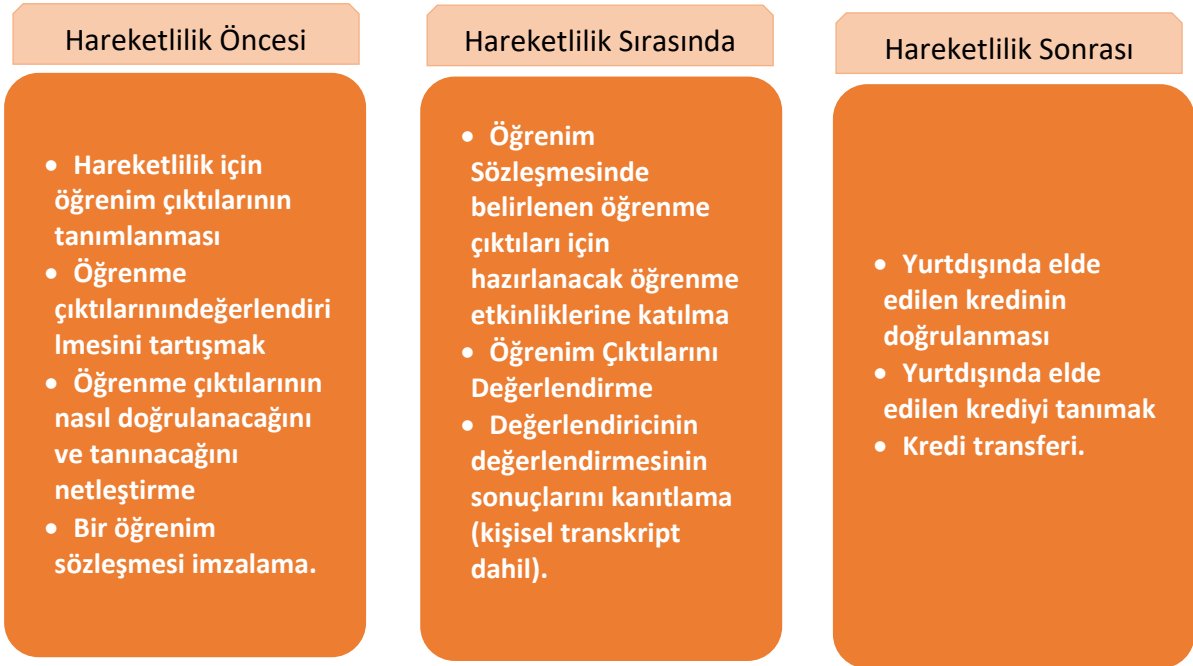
Hareketlilik Öncesi

• Hareketlilik için öğrenim çıktılarının tanımlanması
• Öğrenme çıktılarınındeğerlendirilmesini tartışmak
• Öğrenme çıktılarının nasıl doğrulanacağını ve tanınacağını netleştirme
• Bir öğrenim sözleşmesi imzalama.

Hareketlilik Sırasında

• Öğrenim Sözleşmesinde belirlenen öğrenme çıktıları için hazırlanacak öğrenme etkinliklerine katılma
• Öğrenim Çıktılarını Değerlendirme
• Değerlendiricinin değerlendirmesinin sonuçlarını kanıtlama (kişisel transkript dahil).

Hareketlilik Sonrası

• Yurtdışında elde edilen kredinin doğrulanması
• Yurtdışında elde edilen krediyi tanımak
• Kredi transferi.